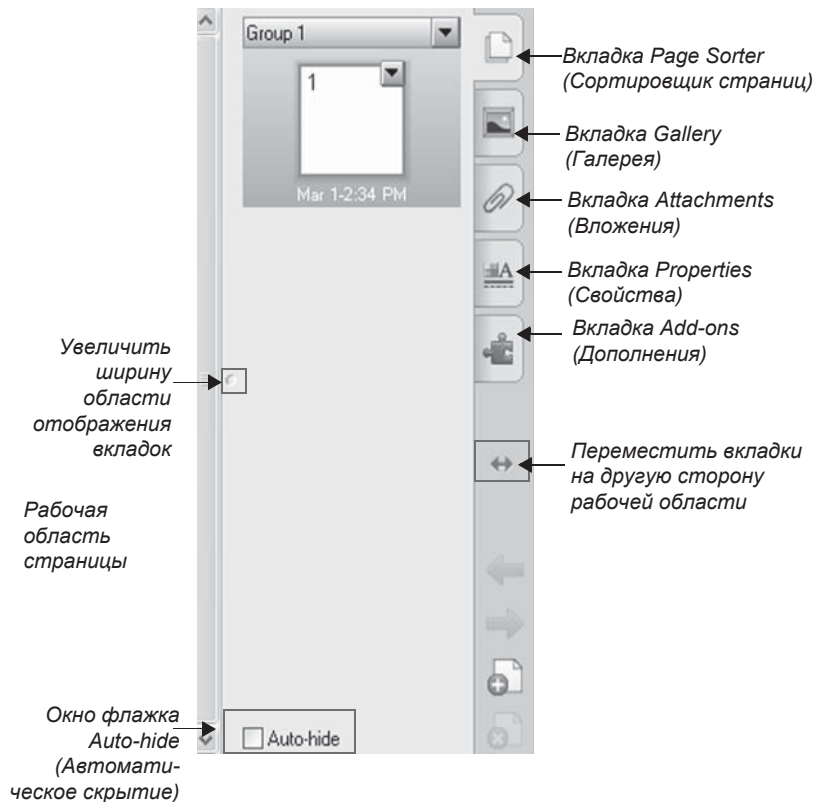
Group 1

1

Mar 1-2:34 PM

Вкладка Page Sorter (Сортировщик страниц)

Вкладка Gallery (Галерея)

Вкладка Attachments (Вложения)

Вкладка Properties (Свойства)

Вкладка Add-ons (Дополнения)

Увеличить ширину области отображения вкладок

Переместить вкладки на другую сторону рабочей области

Рабочая область страницы

Окно флажка Auto-hide (Автоматическое скрытие)

Auto-hide